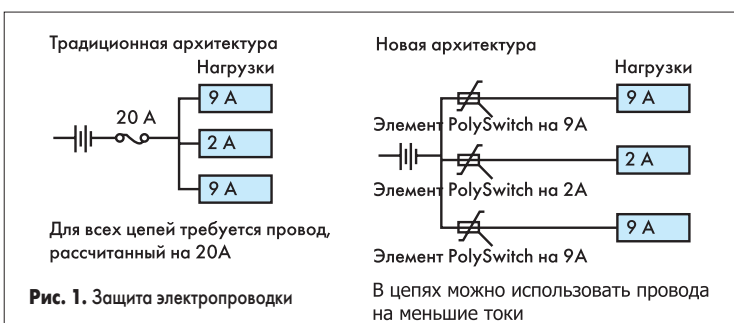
Традиционная архитектура

Нагрузки

20 A

9 A

2 A

9 A

Для всех цепей требуется провод, рассчитанный на 20A

**Рис. 1.** Защита электропроводки

Новая архитектура

Нагрузки

9 A

Элемент PolySwitch на 9A

2 A

Элемент PolySwitch на 2A

9 A

Элемент PolySwitch на 9A

В цепях можно использовать провода на меньшие токи